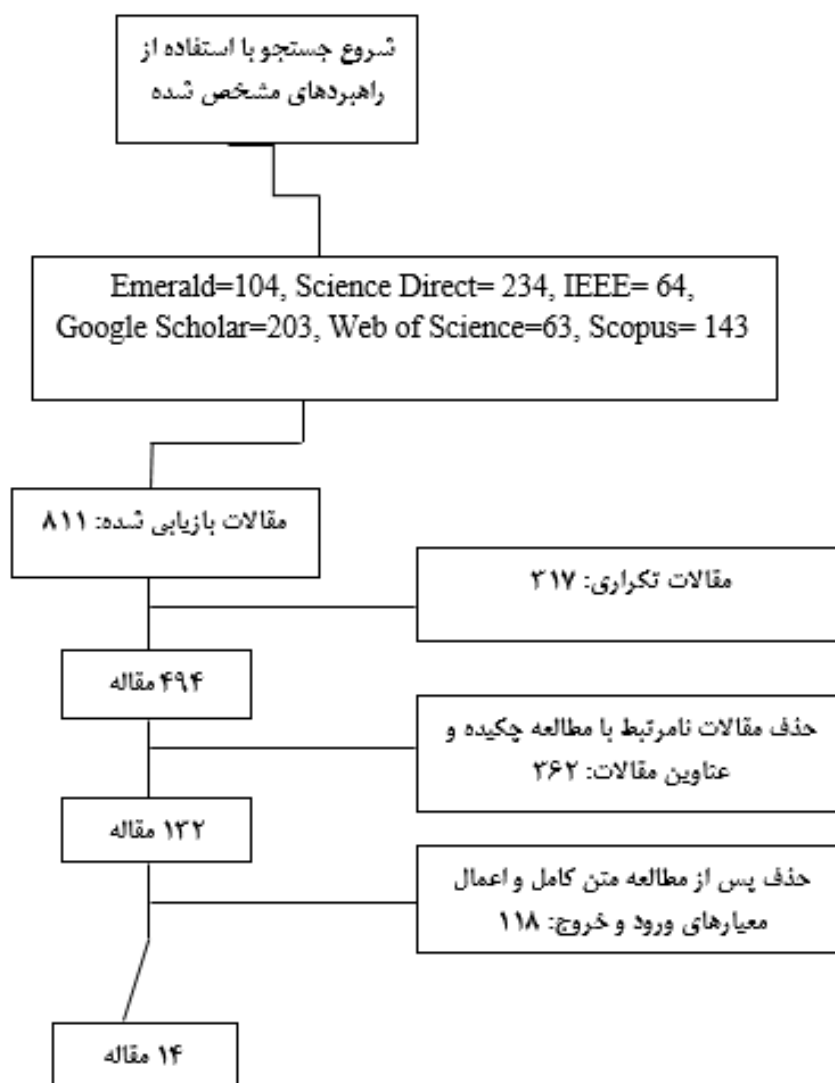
شروع جستجو با استفاده از راهبردهای مشخص شده

Emerald=104, Science Direct= 234, IEEE= 64, Google Scholar=203, Web of Science=63, Scopus= 143

مقالات بازیابی شده: ۸۱۱

مقالات تکراری: ۳۱۷

۴۹۴ مقاله

حذف مقالات نامرتبط با مطالعه چکیده و عناوین مقالات: ۳۶۲

۱۳۲ مقاله

حذف پس از مطالعه متن کامل و اعمال معیارهای ورود و خروج: ۱۱۸

۱۴ مقاله